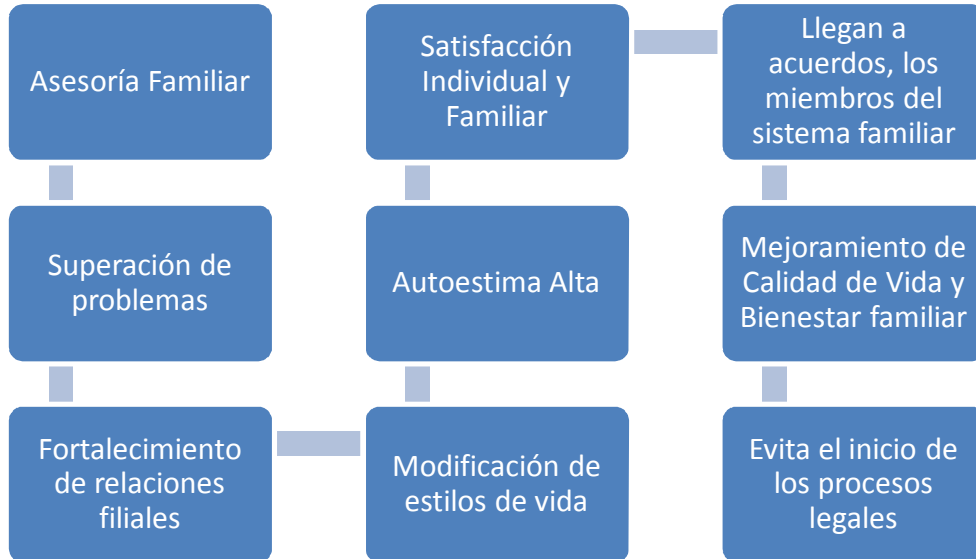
Asesoría Familiar

Superación de problemas

Fortalecimiento de relaciones filiales

Modificación de estilos de vida

Autoestima Alta

Satisfacción Individual y Familiar

Llegan a acuerdos, los miembros del sistema familiar

Mejoramiento de Calidad de Vida y Bienestar familiar

Evita el inicio de los procesos legales